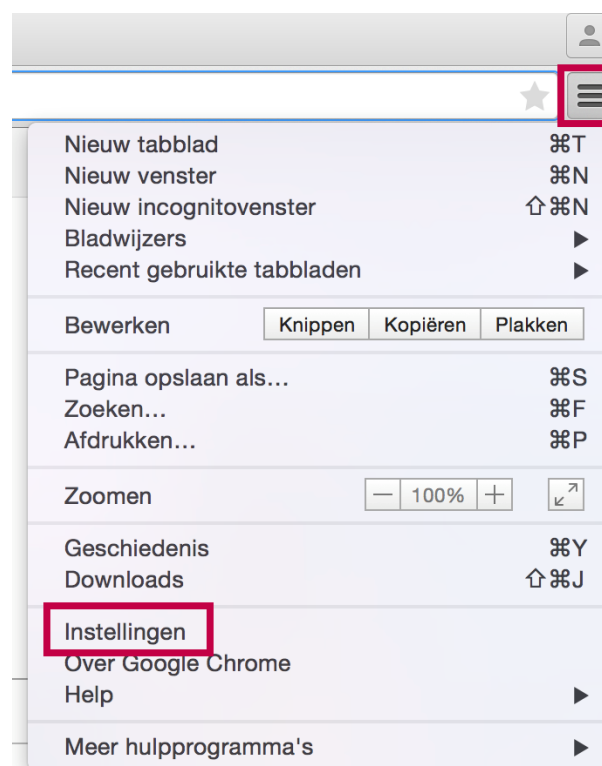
Nieuw tabblad ⌘T
Nieuw venster ⌘N
Nieuw incognitovenster ⇧⌘N
Bladwijzers ▶
Recent gebruikte tabbladen ▶

Bewerken | Knippen | Kopiëren | Plakken

Pagina opslaan als... ⌘S
Zoeken... ⌘F
Afdrukken... ⌘P

Zoomen — 100% +

Geschiedenis ⌘Y
Downloads ⇧⌘J

Instellingen
Over Google Chrome
Help ▶

Meer hulpprogramma's ▶